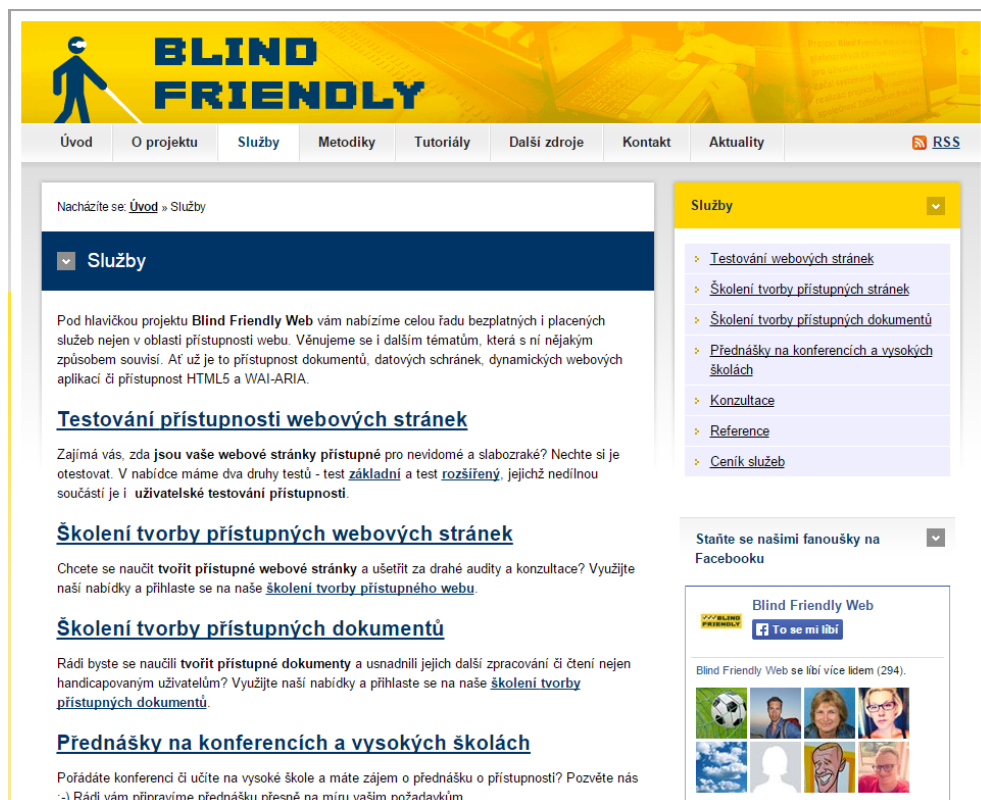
BLIND FRIENDLY

Úvod | O projektu | Služby | Metodiky | Tutoriály | Další zdroje | Kontakt | Aktuality | RSS

Nacházíte se: Úvod » Služby

Služby

Pod hlavičkou projektu Blind Friendly Web vám nabízíme celou řadu bezplatných i placených služeb nejen v oblasti přístupnosti webu. Věnujeme se i dalším tématům, která s ní nějakým způsobem souvisí. Ať už je to přístupnost dokumentů, datových schránek, dynamických webových aplikací či přístupnost HTML5 a WAI-ARIA.

Testování přístupnosti webových stránek

Zajímá vás, zda jsou vaše webové stránky přístupné pro nevidomé a slabozraké? Nechte si je otestovat. V nabídce máme dva druhy testů - test základní a test rozšířený, jejichž nedílnou součástí je i uživatelské testování přístupnosti.

Školení tvorby přístupných webových stránek

Chcete se naučit tvořit přístupné webové stránky a ušetřit za drahé audity a konzultace? Využijte naší nabídky a přihlaste se na naše školení tvorby přístupného webu.

Školení tvorby přístupných dokumentů

Rádi byste se naučili tvořit přístupné dokumenty a usnadnili jejich další zpracování či čtení nejen handicapovaným uživatelům? Využijte naší nabídky a přihlaste se na naše školení tvorby přístupných dokumentů.

Přednášky na konferencích a vysokých školách

Pořádáte konferenci či učíte na vysoké škole a máte zájem o přednášku o přístupnosti? Pozvěte nás :-) Rádi vám připravíme přednášku přesně na míru vašim požadavkům.

Služby

Testování webových stránek
Školení tvorby přístupných stránek
Školení tvorby přístupných dokumentů
Přednášky na konferencích a vysokých školách
Konzultace
Reference
Ceník služeb

Staňte se našimi fanoušky na Facebooku

Blind Friendly Web
To se mi líbí

Blind Friendly Web se líbí více lidem (294).